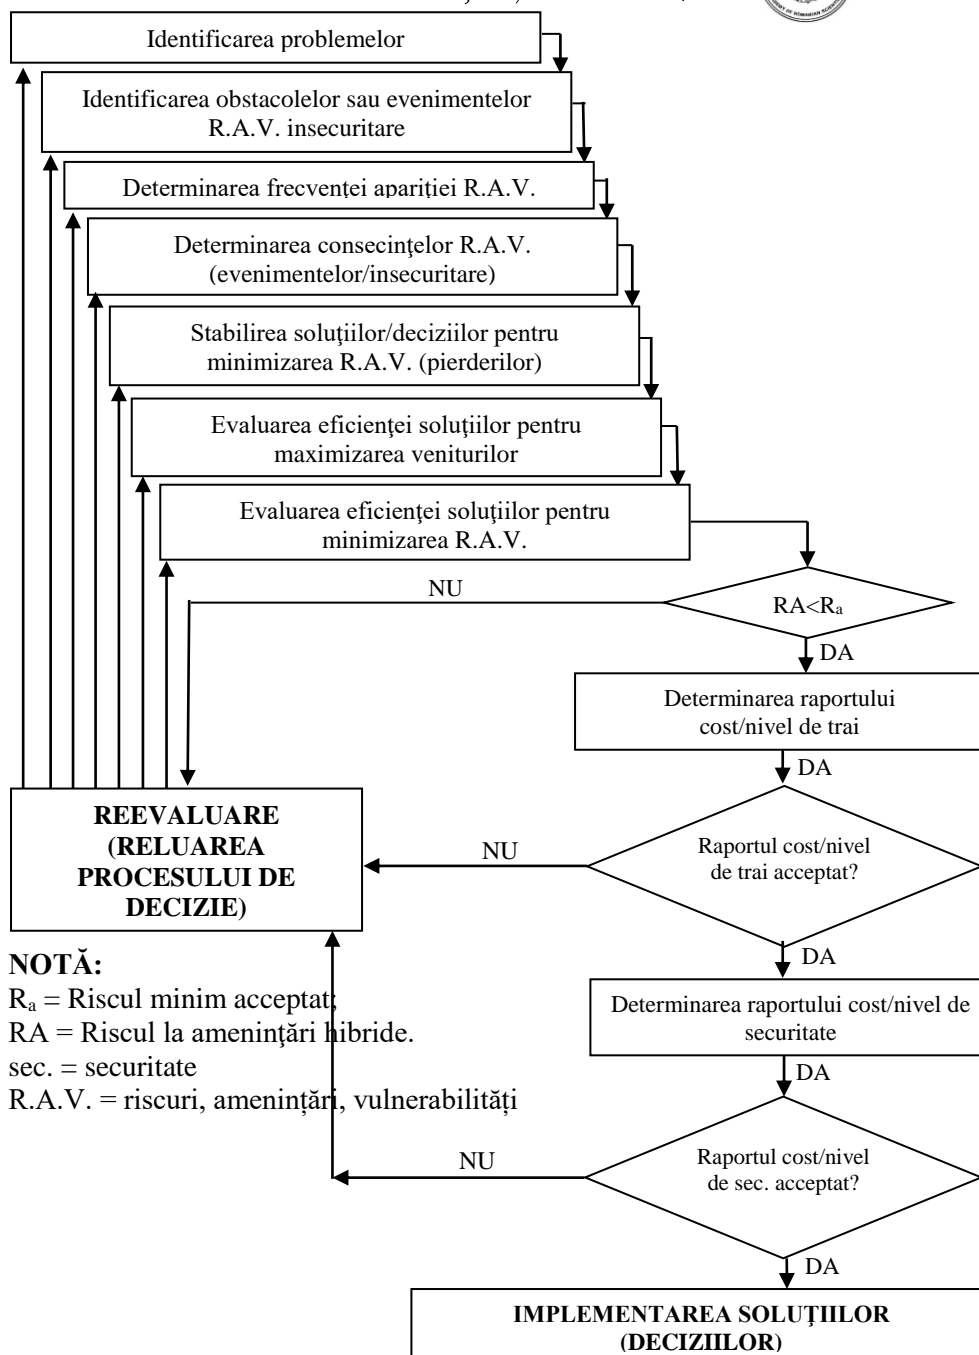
Identificarea problemelor

Identificarea obstacolelor sau evenimentelor R.A.V. insecuritare

Determinarea frecvenţei apariţiei R.A.V.

Determinarea consecinţelor R.A.V. (evenimentelor/insecuritare)

Stabilirea soluţiilor/deciziilor pentru minimizarea R.A.V. (pierderilor)

Evaluarea eficienţei soluţiilor pentru maximizarea veniturilor

Evaluarea eficienţei soluţiilor pentru minimizarea R.A.V.

NU

$RA<R_a$

DA

Determinarea raportului cost/nivel de trai

DA

REEVALUARE (RELUAREA PROCESULUI DE DECIZIE)

NU

Raportul cost/nivel de trai acceptat?

DA

NOTĂ:
$R_a$ = Riscul minim acceptat;
RA = Riscul la ameninţări hibride.
sec. = securitate
R.A.V. = riscuri, ameninţări, vulnerabilităţi

Determinarea raportului cost/nivel de securitate

DA

NU

Raportul cost/nivel de sec. acceptat?

DA

IMPLEMENTAREA SOLUŢIILOR (DECIZIILOR)